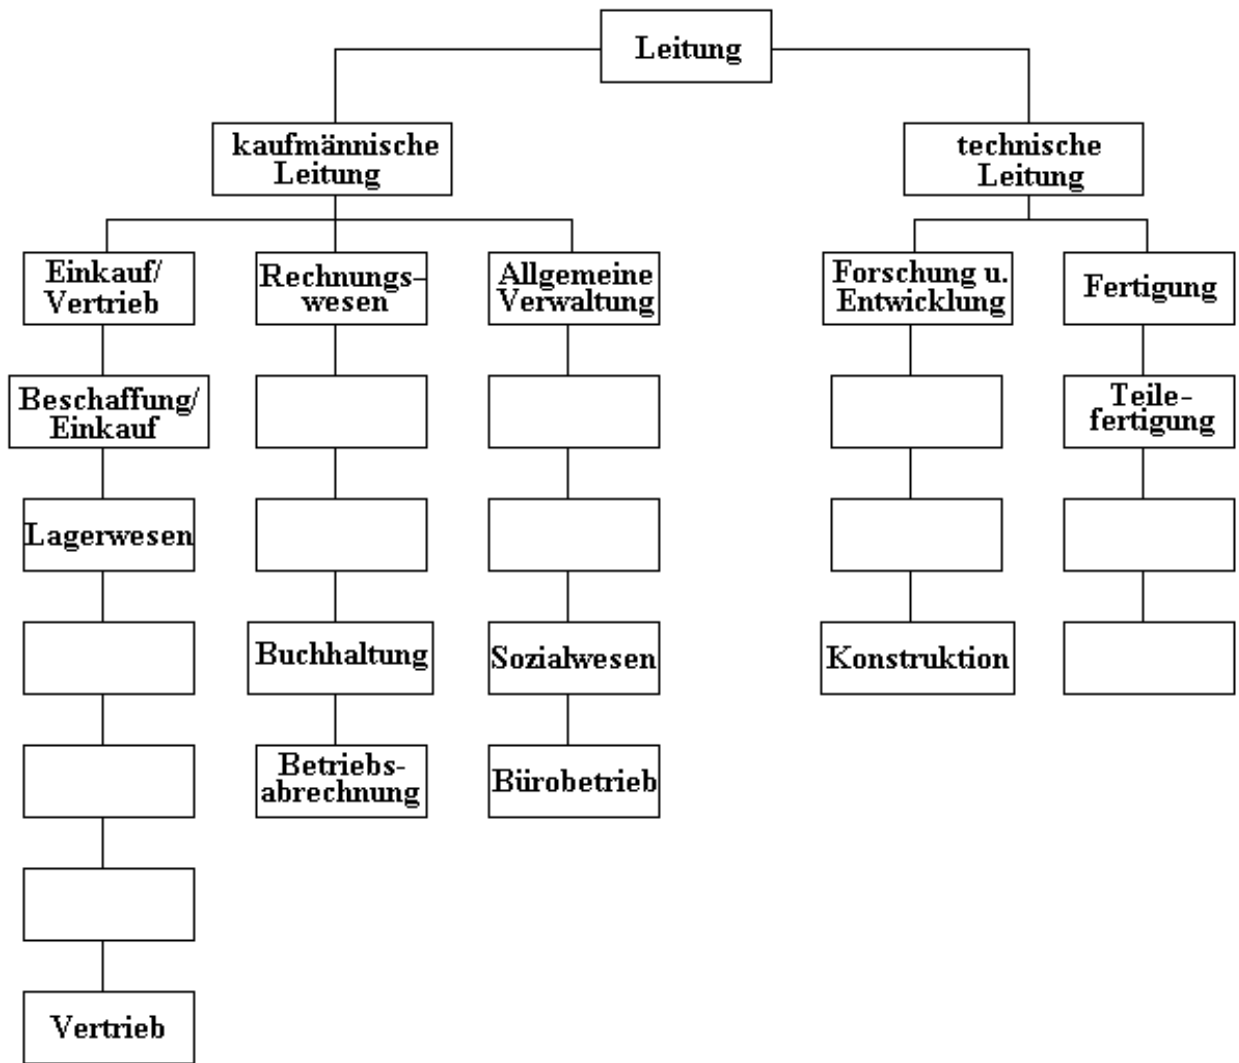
Leitung

kaufmännische Leitung

technische Leitung

Einkauf/ Vertrieb

Beschaffung/ Einkauf

Lagerwesen

Vertrieb

Rechnungswesen

Buchhaltung

Betriebsabrechnung

Allgemeine Verwaltung

Sozialwesen

Bürobetrieb

Forschung u. Entwicklung

Konstruktion

Fertigung

Teilefertigung